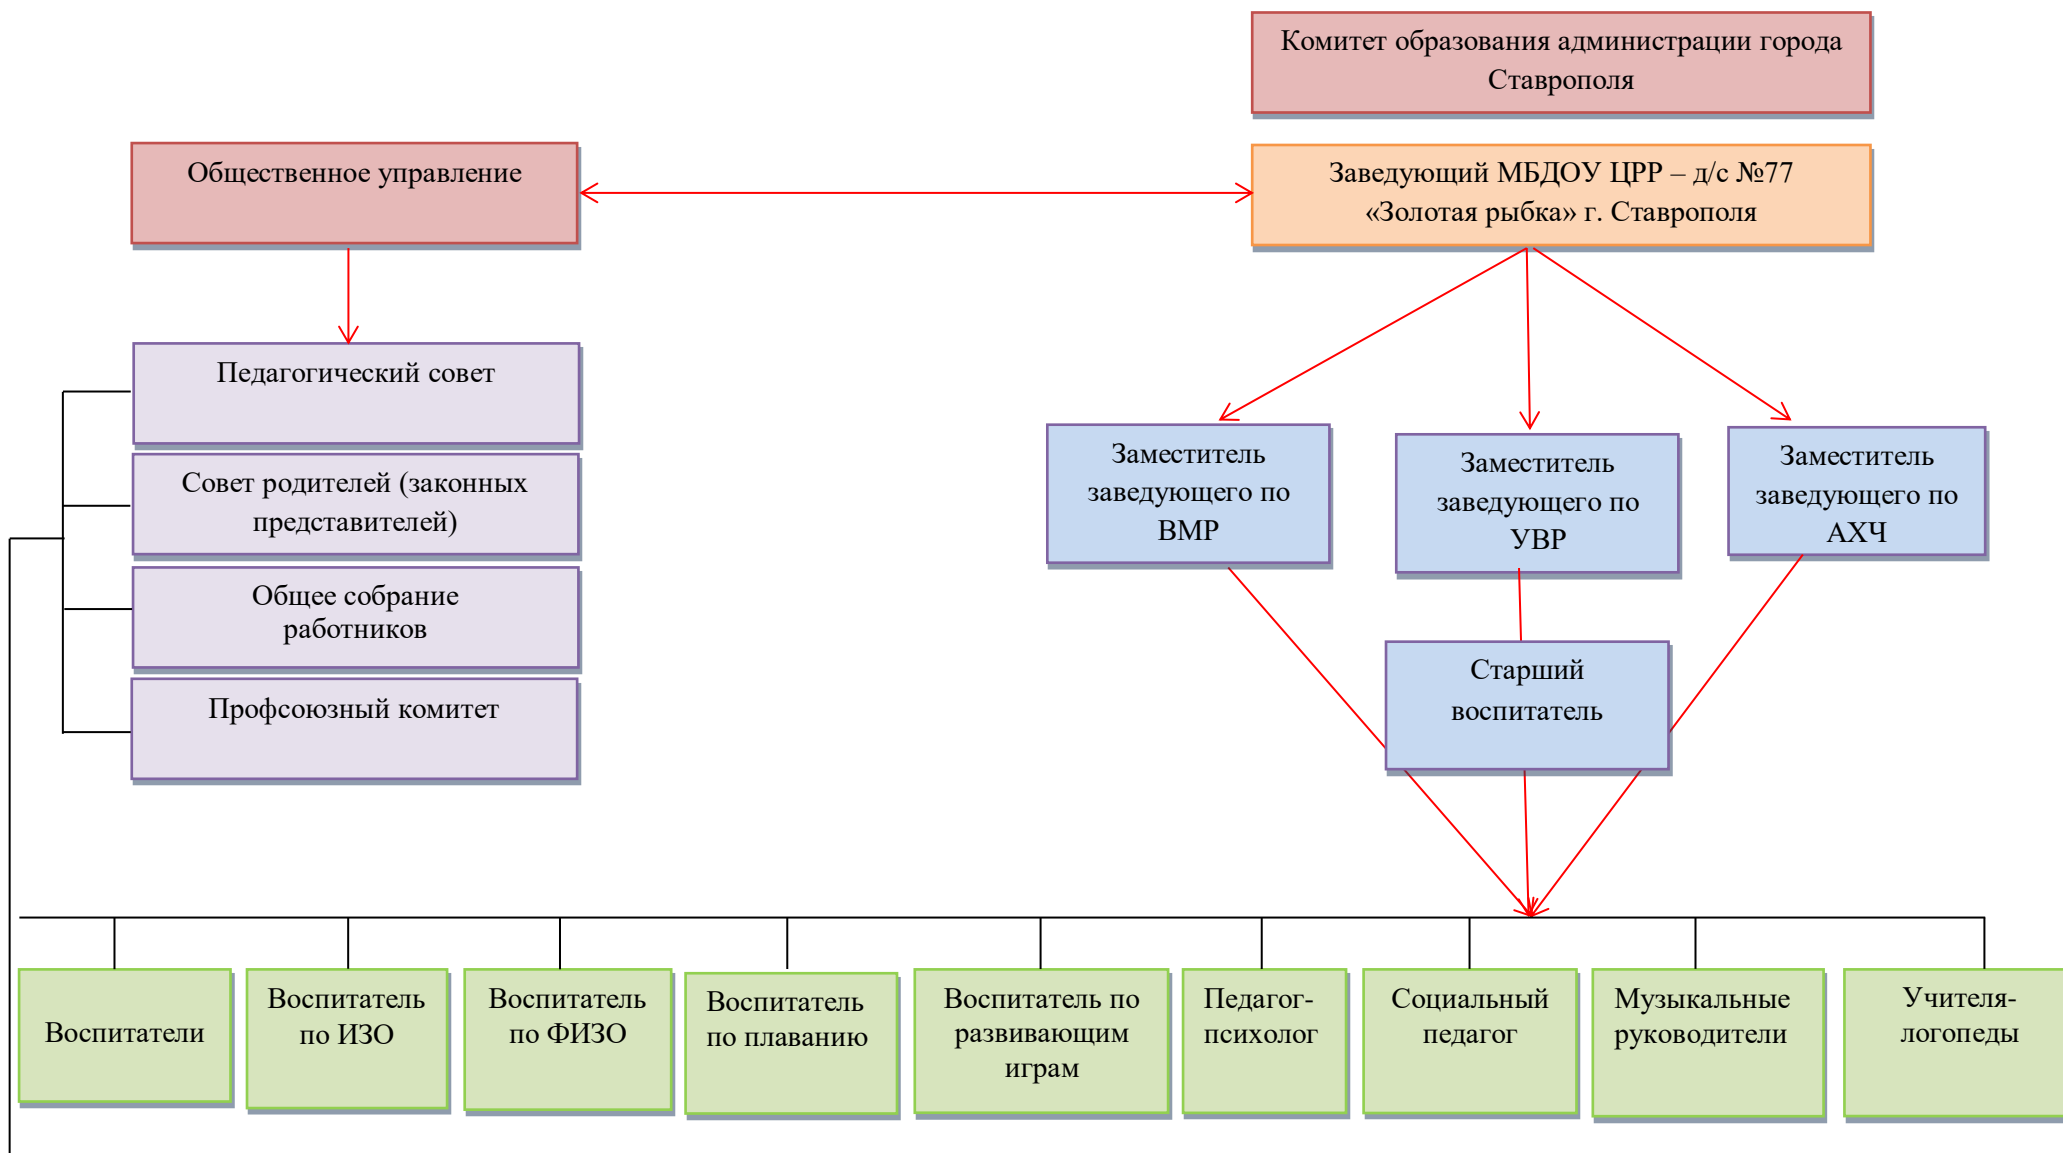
Комитет образования администрации города Ставрополя

Общественное управление

Заведующий МБДОУ ЦРР – д/с №77 «Золотая рыбка» г. Ставрополя

Педагогический совет

Совет родителей (законных представителей)

Общее собрание работников

Профсоюзный комитет

Заместитель заведующего по ВМР

Заместитель заведующего по УВР

Заместитель заведующего по АХЧ

Старший воспитатель

Воспитатели

Воспитатель по ИЗО

Воспитатель по ФИЗО

Воспитатель по плаванию

Воспитатель по развивающим играм

Педагог-психолог

Социальный педагог

Музыкальные руководители

Учителя-логопеды